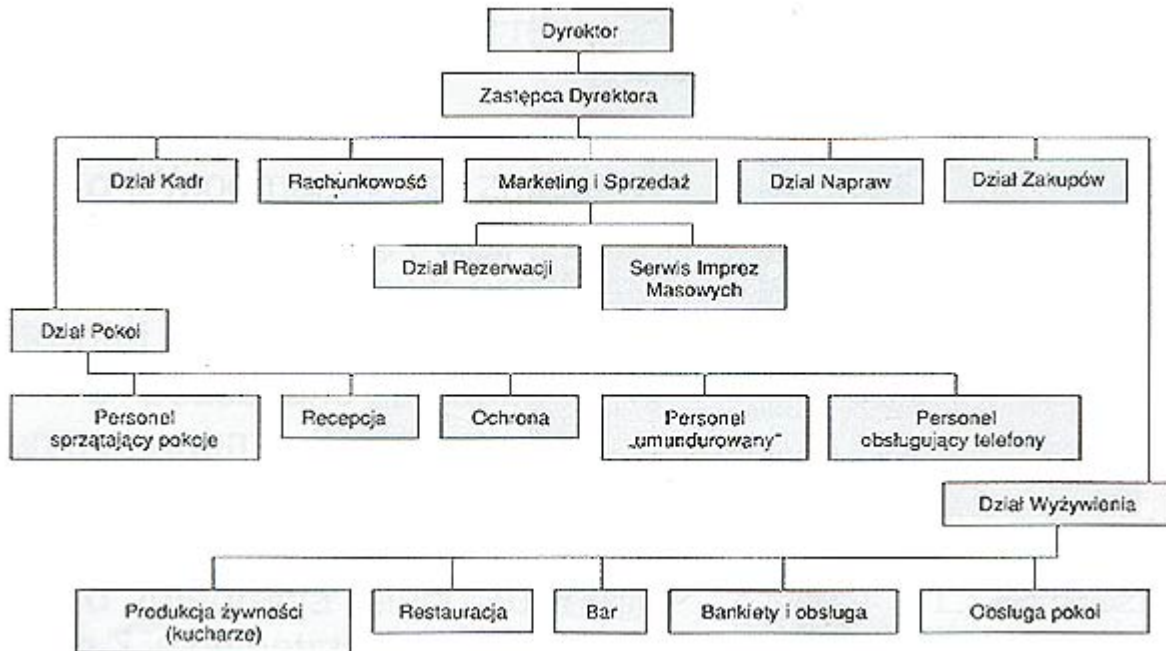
Dyrektor

Zastępca Dyrektora

Dział Kadr

Rachunkowość

Marketing i Sprzedaż

Dział Napraw

Dział Zakupów

Dział Rezerwacji

Serwis Imprez Masowych

Dział Pokoi

Personel sprzątający pokoje

Recepcja

Ochrona

Personel „umundurowany"

Personel obsługujący telefony

Dział Wyżywienia

Produkcja żywności (kucharze)

Restauracja

Bar

Bankiety i obsługa

Obsługa pokoi